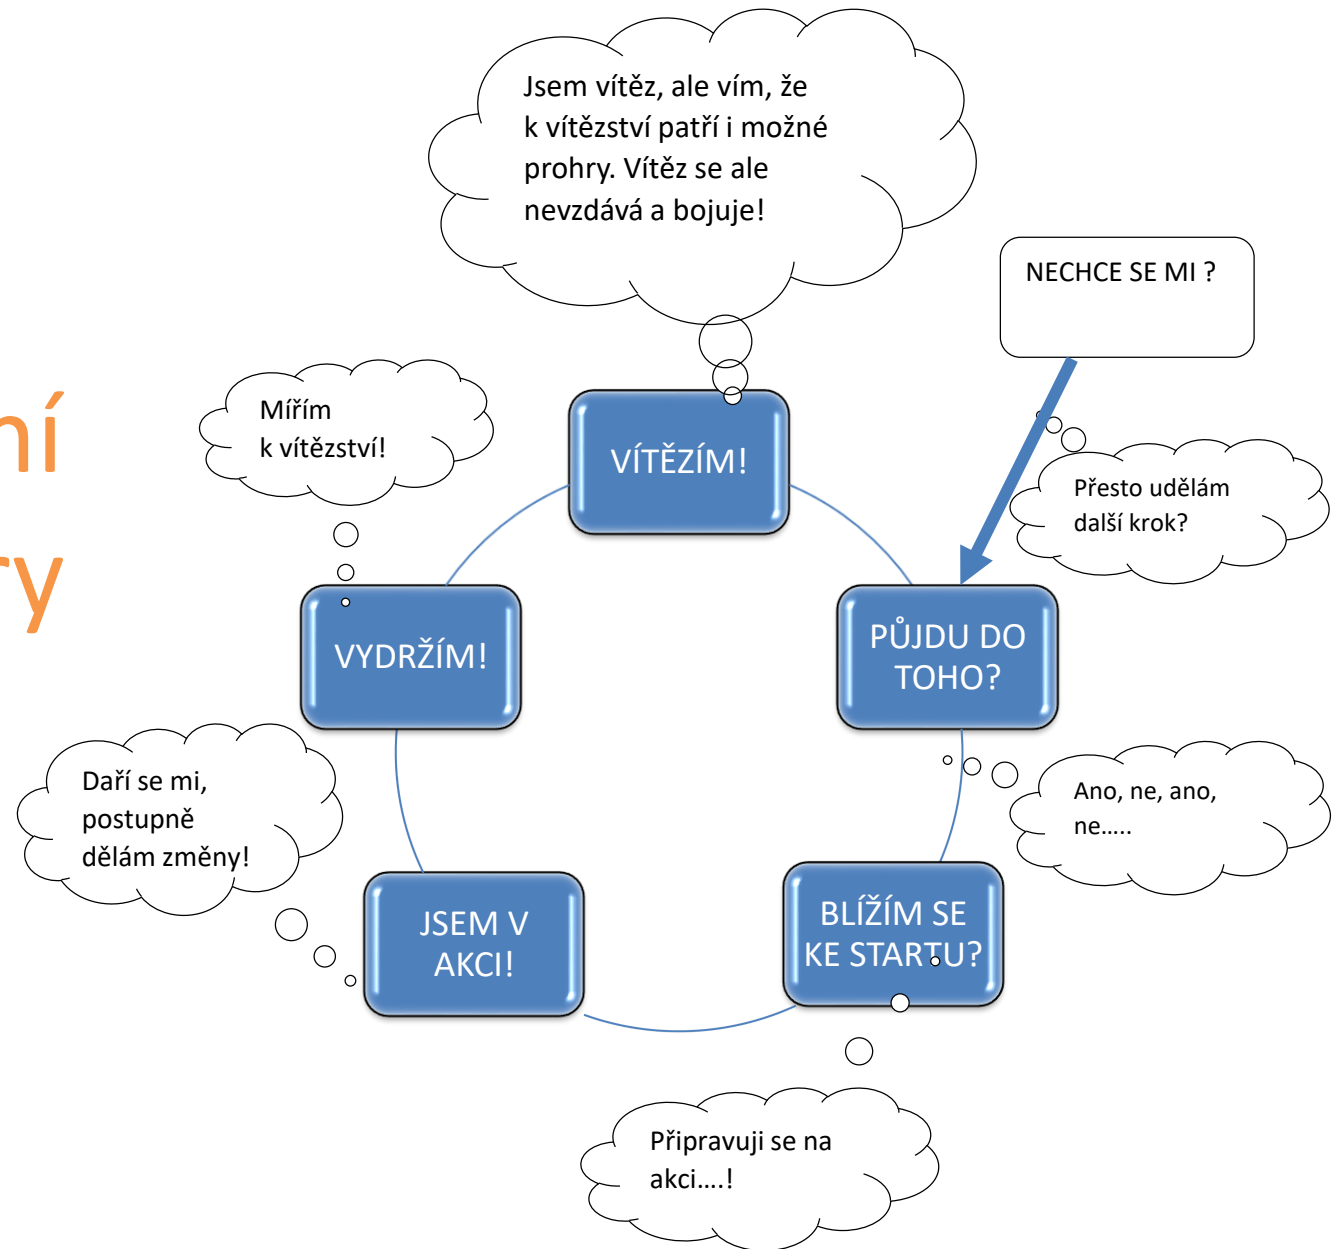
ní

ry

Jsem vítěz, ale vím, že k vítězství patří i možné prohry. Vítěz se ale nevzdává a bojuje!

NECHCE SE MI ?

Mířím k vítězství!

VÍTĚZÍM!

Přesto udělám další krok?

VYDRŽÍM!

PŮJDU DO TOHO?

Daří se mi, postupně dělám změny!

Ano, ne, ano, ne.....

JSEM V AKCI!

BLÍŽÍM SE KE STARTU?

Připravuji se na akci....!